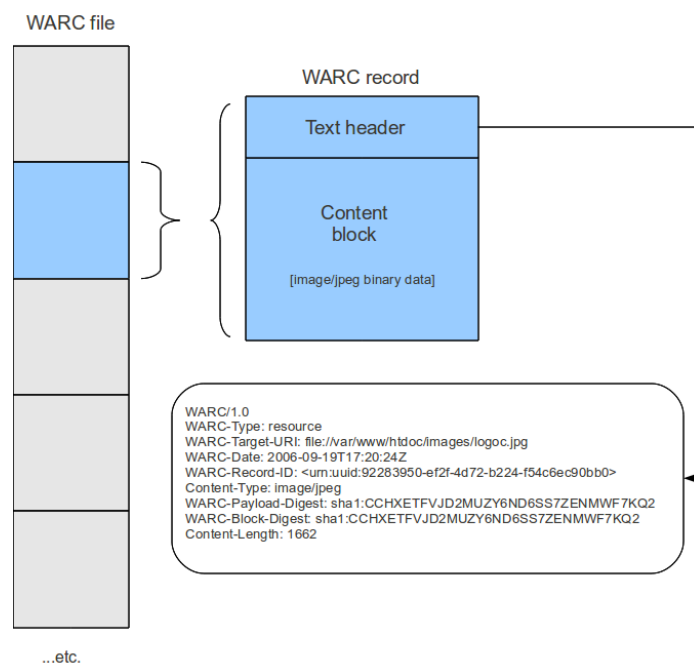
WARC file

WARC record

Text header

Content block

[image/jpeg binary data]

WARC/1.0
WARC-Type: resource
WARC-Target-URI: file://var/www/htdoc/images/logoc.jpg
WARC-Date: 2006-09-19T17:20:24Z
WARC-Record-ID: <urn:uuid:92283950-ef2f-4d72-b224-f54c6ec90bb0>
Content-Type: image/jpeg
WARC-Payload-Digest: sha1:CCHXETFVJD2MUZY6ND6SS7ZENMWF7KQ2
WARC-Block-Digest: sha1:CCHXETFVJD2MUZY6ND6SS7ZENMWF7KQ2
Content-Length: 1662

...etc.